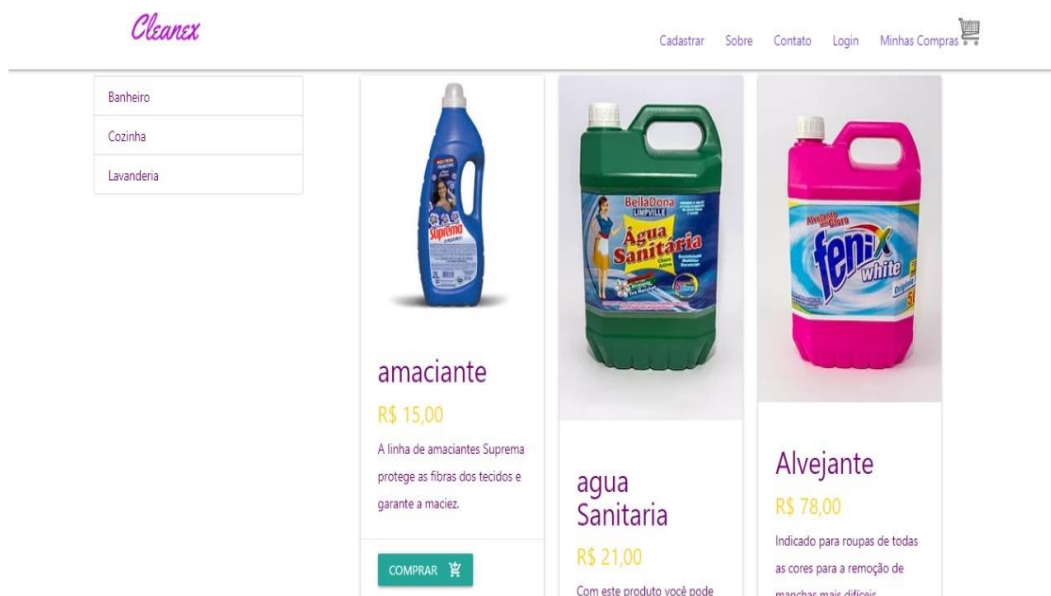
Cleanex

Cadastrar Sobre Contato Login Minhas Compras

Banheiro
Cozinha
Lavanderia

Suprema

amaciante
R$ 15,00
A linha de amaciantes Suprema protege as fibras dos tecidos e garante a maciez.
COMPRAR

BellaDona LIMPVILLE Água Sanitária

agua Sanitaria
R$ 21,00
Com este produto você pode

fenix white

Alvejante
R$ 78,00
Indicado para roupas de todas as cores para a remoção de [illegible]